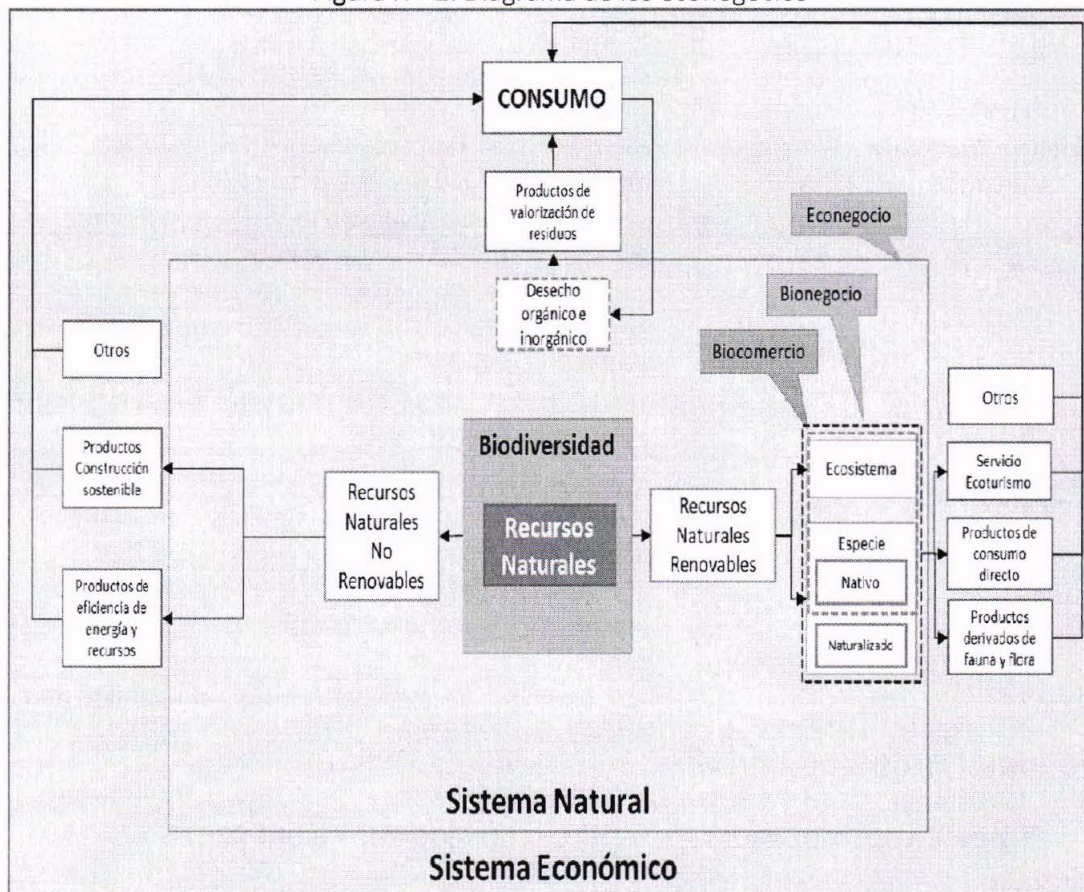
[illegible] Diagrama de los Econegocios

CONSUMO

Productos de valorización de residuos

Econegocio

Desecho orgánico e inorgánico

Bionegocio

Otros

Biocomercio

Otros

Productos Construcción sostenible

Biodiversidad

Recursos Naturales No Renovables

Recursos Naturales

Recursos Naturales Renovables

Ecosistema

Servicio Ecoturismo

Especie

Nativo

Productos de consumo directo

Productos de eficiencia de energía y recursos

Naturalizado

Productos derivados de fauna y flora

Sistema Natural

Sistema Económico